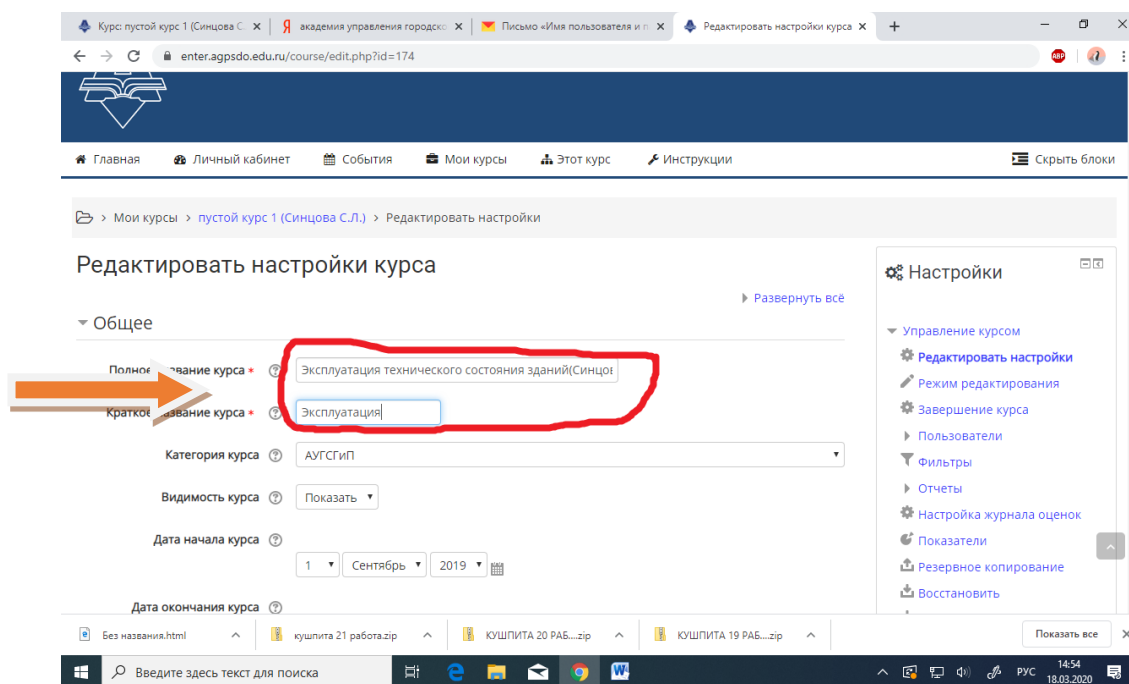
Курс: пустой курс 1 (Синцова С. ×
академия управления городско ×
Письмо «Имя пользователя и п ×
Редактировать настройки курса ×
+

enter.agpsdo.edu.ru/course/edit.php?id=174

Главная
Личный кабинет
События
Мои курсы
Этот курс
Инструкции
Скрыть блоки

Мои курсы > пустой курс 1 (Синцова С.Л.) > Редактировать настройки

Редактировать настройки курса

Развернуть всё

Общее

Полное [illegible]звание курса * Эксплуатация технического состояния зданий(Синцов

Кратко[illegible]звание курса * Эксплуатация

Категория курса АУГСГиП

Видимость курса Показать

Дата начала курса 1 Сентябрь 2019

Дата окончания курса

Настройки

Управление курсом
Редактировать настройки
Режим редактирования
Завершение курса
Пользователи
Фильтры
Отчеты
Настройка журнала оценок
Показатели
Резервное копирование
Восстановить

Без названия.html
кушпита 21 работа.zip
КУШПИТА 20 РАБ....zip
КУШПИТА 19 РАБ....zip
Показать все

Введите здесь текст для поиска
РУС
14:54
18.03.2020